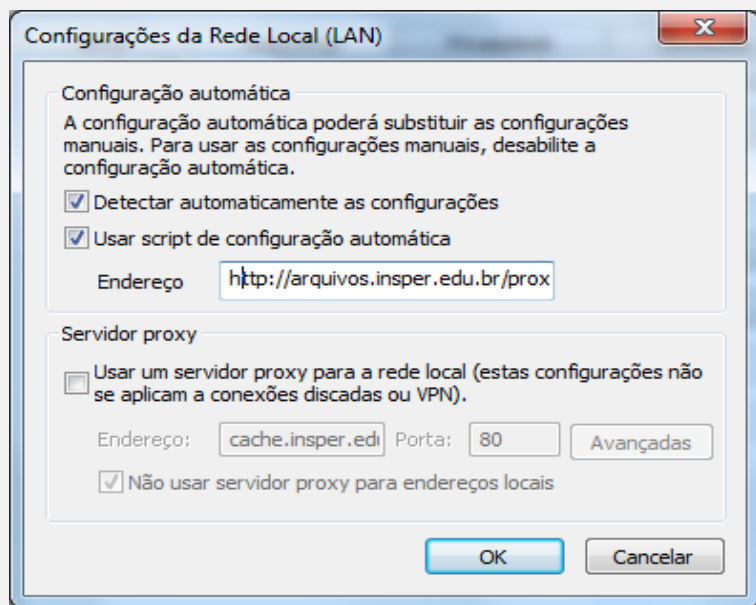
Configurações da Rede Local (LAN)

Configuração automática

A configuração automática poderá substituir as configurações manuais. Para usar as configurações manuais, desabilite a configuração automática.

Detectar automaticamente as configurações

Usar script de configuração automática

Endereço http://arquivos.insper.edu.br/prox

Servidor proxy

Usar um servidor proxy para a rede local (estas configurações não se aplicam a conexões discadas ou VPN).

Endereço: cache.insper.edu Porta: 80 Avançadas

Não usar servidor proxy para endereços locais

OK Cancelar